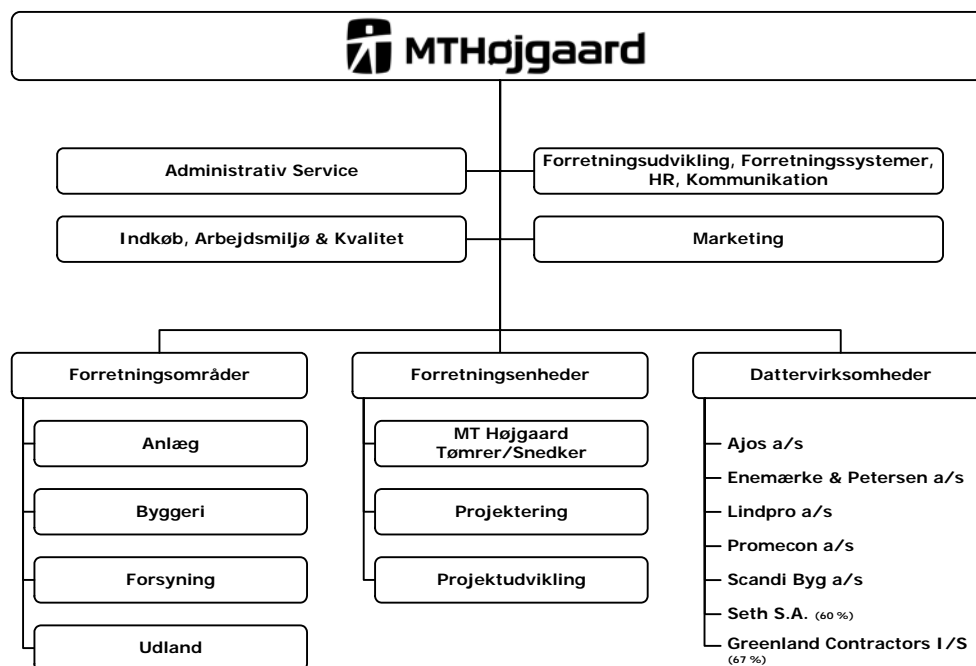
MTHøjgaard

Administrativ Service

Forretningsudvikling, Forretningssystemer, HR, Kommunikation

Indkøb, Arbejdsmiljø & Kvalitet

Marketing

Forretningsområder

Anlæg

Byggeri

Forsyning

Udland

Forretningsenheder

MT Højgaard Tømrer/Snedker

Projektering

Projektudvikling

Dattervirksomheder

Ajos a/s

Enemærke & Petersen a/s

Lindpro a/s

Promecon a/s

Scandi Byg a/s

Seth S.A. (60 %)

Greenland Contractors I/S (67 %)